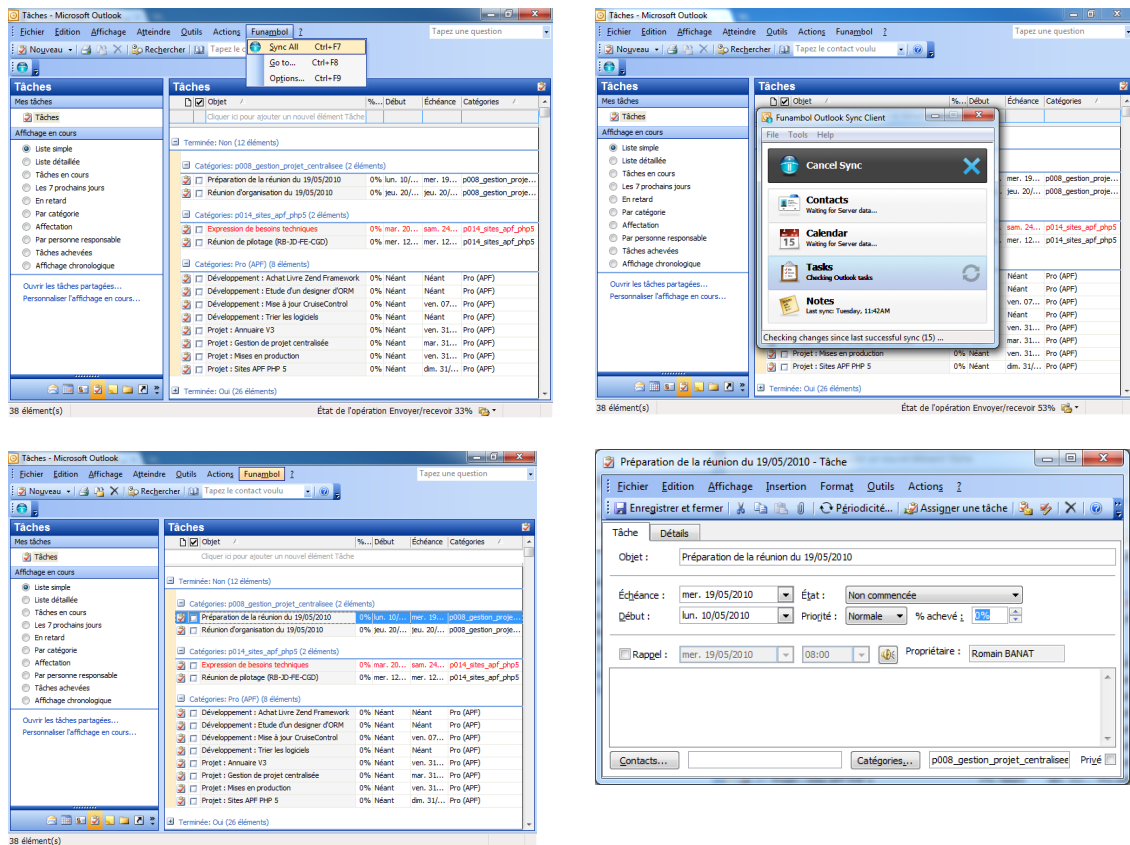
Tâches - Microsoft Outlook

Fichier Edition Affichage Atteindre Outils Actions Funambol ?

Tapez une question

Nouveau Rechercher Tapez le c

Sync All Ctrl+F7
Go to... Ctrl+F8
Options... Ctrl+F9

Tâches
Mes tâches
Tâches
Affichage en cours
Liste simple
Liste détaillée
Tâches en cours
Les 7 prochains jours
En retard
Par catégorie
Affectation
Par personne responsable
Tâches achevées
Affichage chronologique
Ouvrir les tâches partagées...
Personnaliser l'affichage en cours...

Tâches

| | Objet | %... | Début | Échéance | Catégories |
|---|---|---|---|---|---|
| | Cliquer ici pour ajouter un nouvel élément Tâche | | | | |
| Terminée: Non (12 éléments) | | | | | |
| Catégories: p008_gestion_projet_centralisee (2 éléments) | | | | | |
| | Préparation de la réunion du 19/05/2010 | 0% | lun. 10/... | mer. 19... | p008_gestion_proje... |
| | Réunion d'organisation du 19/05/2010 | 0% | jeu. 20/... | jeu. 20/... | p008_gestion_proje... |
| Catégories: p014_sites_apf_php5 (2 éléments) | | | | | |
| | Expression de besoins techniques | 0% | mar. 20... | sam. 24... | p014_sites_apf_php5 |
| | Réunion de pilotage (RB-JD-FE-CGD) | 0% | mer. 12... | mer. 12... | p014_sites_apf_php5 |
| Catégories: Pro (APF) (8 éléments) | | | | | |
| | Développement : Achat Livre Zend Framework | 0% | Néant | Néant | Pro (APF) |
| | Développement : Etude d'un designer d'ORM | 0% | Néant | Néant | Pro (APF) |
| | Développement : Mise à jour CruiseControl | 0% | Néant | ven. 07... | Pro (APF) |
| | Développement : Trier les logiciels | 0% | Néant | Néant | Pro (APF) |
| | Projet : Annuaire V3 | 0% | Néant | ven. 31... | Pro (APF) |
| | Projet : Gestion de projet centralisée | 0% | Néant | mar. 31... | Pro (APF) |
| | Projet : Mises en production | 0% | Néant | mer. 31... | Pro (APF) |
| | Projet : Sites APF PHP 5 | 0% | Néant | dim. 31/... | Pro (APF) |
| Terminée: Oui (26 éléments) | | | | | |

38 élément(s)
État de l'opération Envoyer/recevoir 33%

Tâches - Microsoft Outlook

Fichier Edition Affichage Atteindre Outils Actions Funambol ?

Tapez une question

Nouveau Rechercher Tapez le contact voulu

Funambol Outlook Sync Client
File Tools Help
Cancel Sync
Contacts
Waiting for Server data...
Calendar
Waiting for Server data...
Tasks
Checking Outlook tasks
Notes
Last sync: Tuesday, 11:42AM
Checking changes since last successful sync (15) ...

38 élément(s)
État de l'opération Envoyer/recevoir 53%

Tâches - Microsoft Outlook

Fichier Edition Affichage Atteindre Outils Actions Funambol ?

Tapez une question

Nouveau Rechercher Tapez le contact voulu

38 élément(s)

Préparation de la réunion du 19/05/2010 - Tâche

Fichier Edition Affichage Insertion Format Outils Actions ?

Enregistrer et fermer Périodicité... Assigner une tâche

Tâche Détails

Objet : Préparation de la réunion du 19/05/2010

Échéance : mer. 19/05/2010
État : Non commencée
Début : lun. 10/05/2010
Priorité : Normale
% achevé : 0%

Rappel : mer. 19/05/2010 08:00
Propriétaire : Romain BANAT

Contacts...
Catégories... p008_gestion_projet_centralisee
Privé